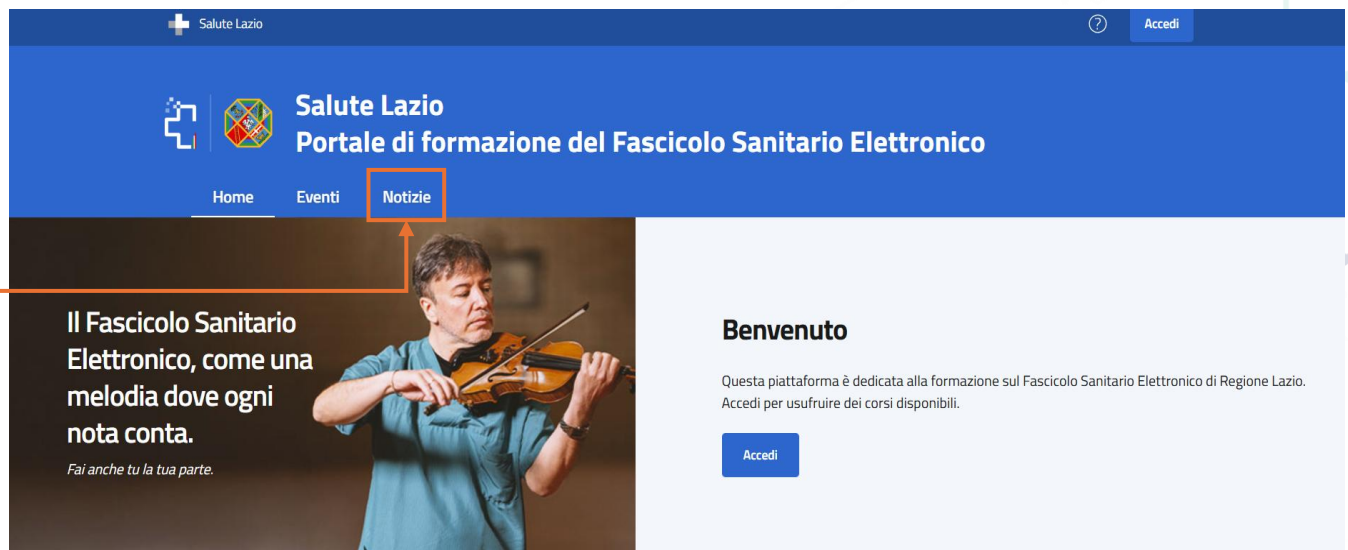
Salute Lazio

?

Accedi

Salute Lazio
Portale di formazione del Fascicolo Sanitario Elettronico

Home Eventi Notizie

Il Fascicolo Sanitario Elettronico, come una melodia dove ogni nota conta.

Fai anche tu la tua parte.

Benvenuto

Questa piattaforma è dedicata alla formazione sul Fascicolo Sanitario Elettronico di Regione Lazio. Accedi per usufruire dei corsi disponibili.

Accedi